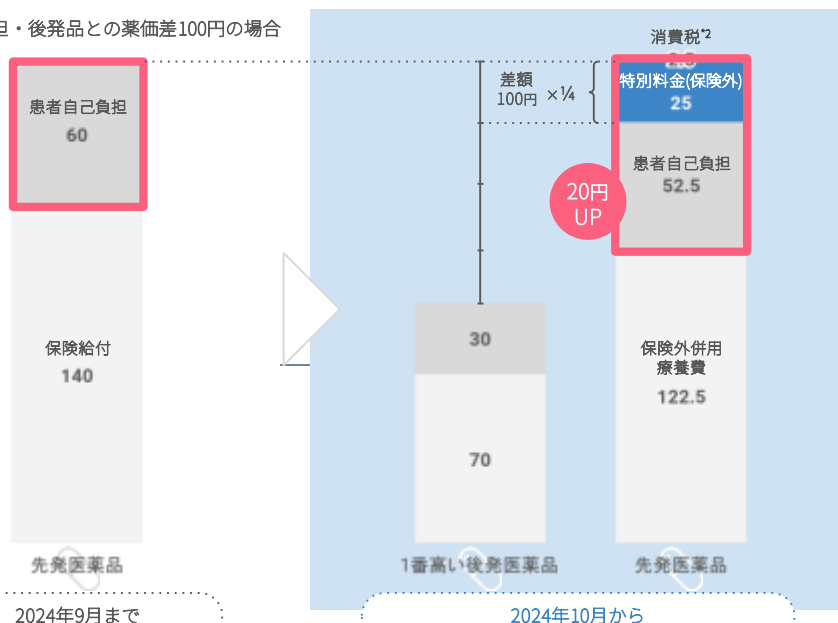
担・後発品との薬価差100円の場合

患者自己負担
60

保険給付
140

先発医薬品

2024年9月まで

差額
100円 ×¼

30

70

1番高い後発医薬品

消費税*2
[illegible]

特別料金(保険外)
25

患者自己負担
52.5

20円
UP

保険外併用
療養費
122.5

先発医薬品

2024年10月から